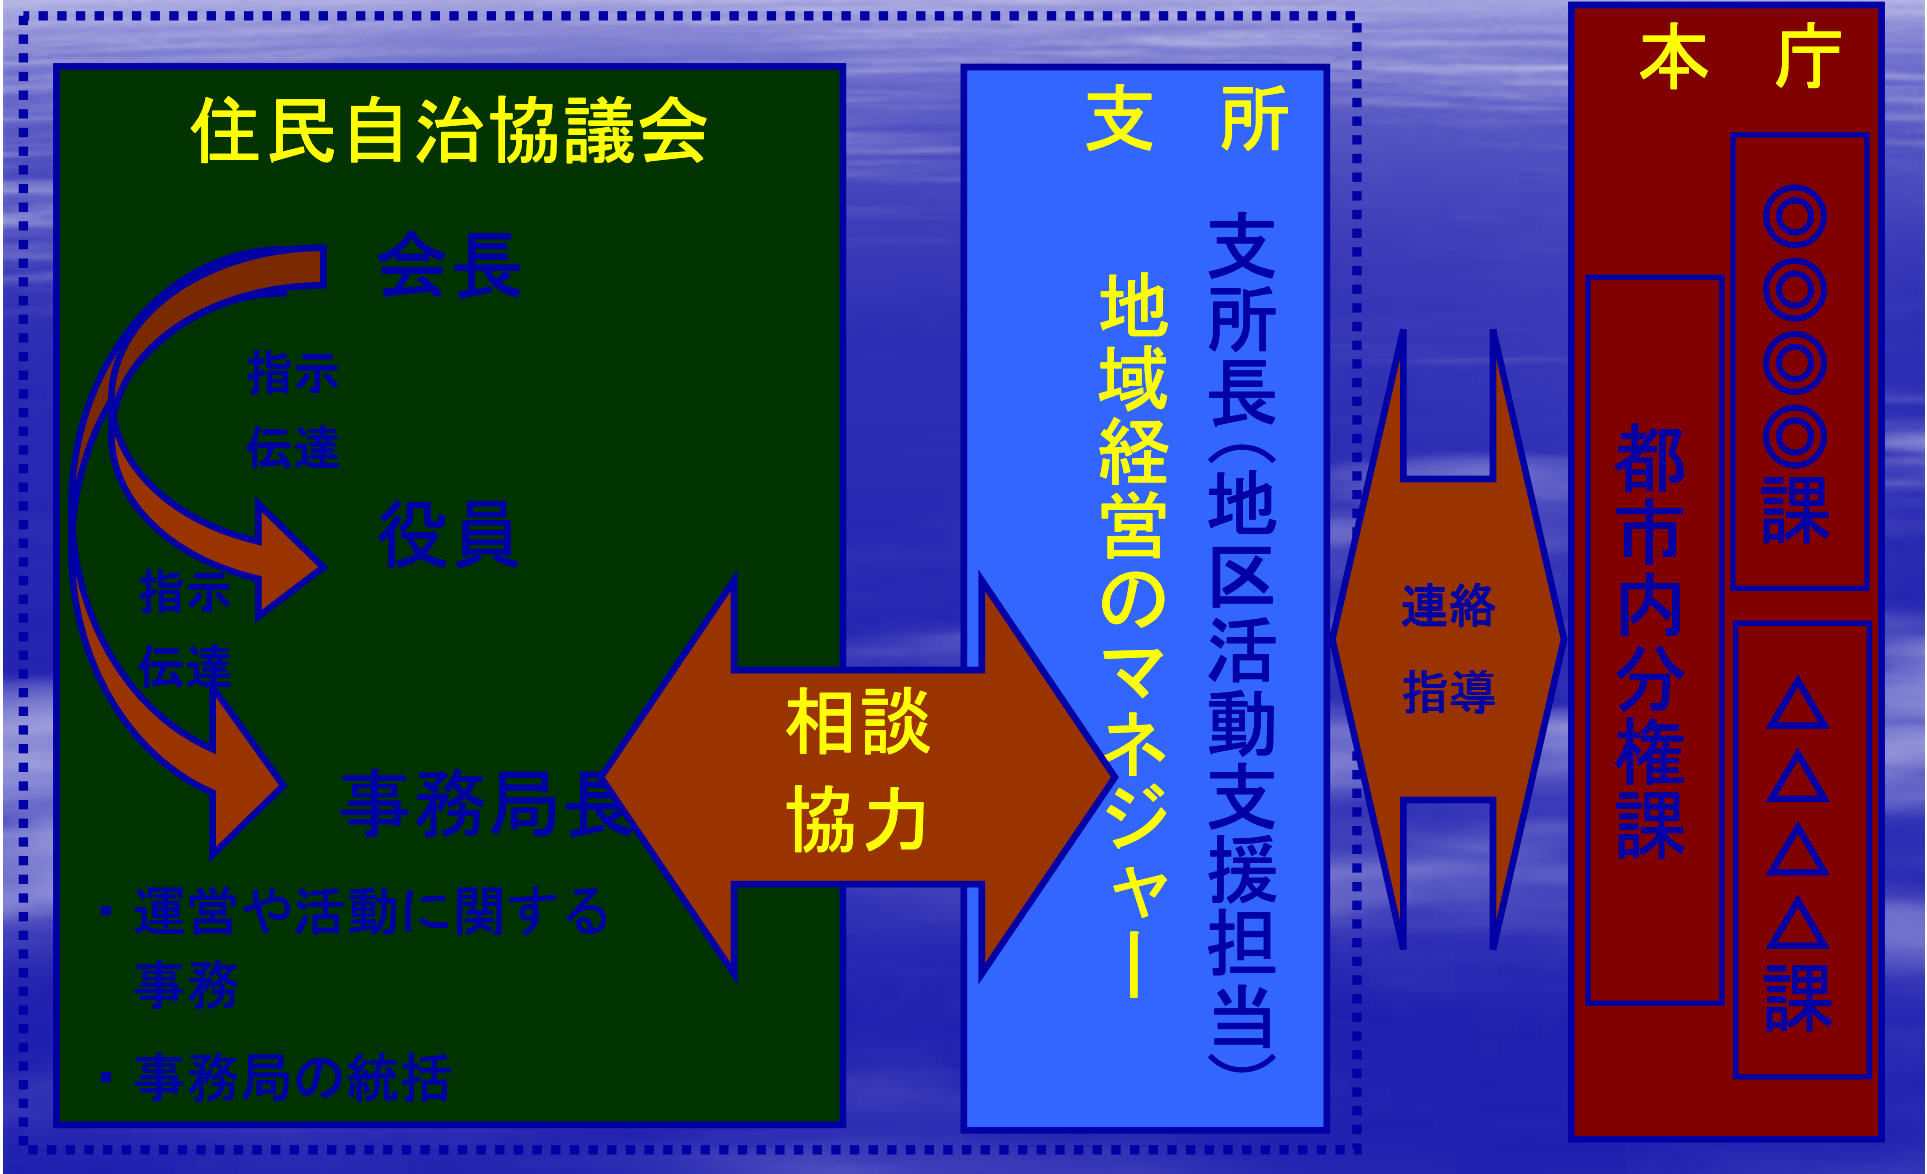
住民自治協議会

会長

指示
伝達

役員

指示
伝達

事務局長

・運営や活動に関する事務

・事務局の統括

相談
協力

支 所

支所長（地区活動支援担当）

地域経営のマネジャー

連絡
指導

本 庁

都市内分権課

◎◎◎◎課

△△△△課